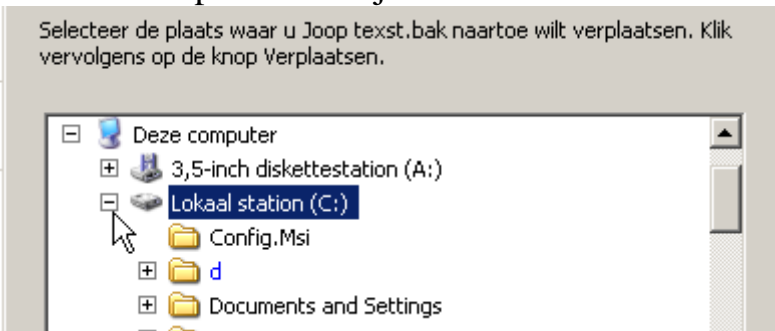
Selecteer de plaats waar u Joop texst.bak naartoe wilt verplaatsen. Klik vervolgens op de knop Verplaatsen.

Deze computer
3,5-inch diskettestation (A:)
Lokaal station (C:)
Config.Msi
d
Documents and Settings